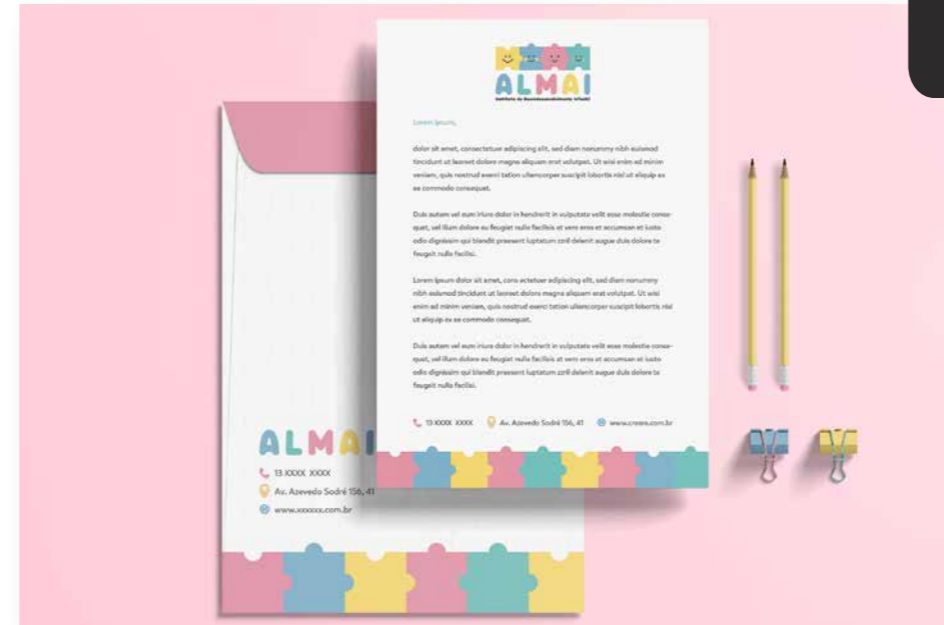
ALMAI
Instituto de Desenvolvimento Infantil

Lorem Ipsum,

dolor sit amet, consectetuer adipiscing elit, sed diam nonummy nibh euismod tincidunt ut laoreet dolore magna aliquam erat volutpat. Ut wisi enim ad minim veniam, quis nostrud exerci tation ullamcorper suscipit lobortis nisl ut aliquip ex ea commodo consequat.

Duis autem vel eum iriure dolor in hendrerit in vulputate velit esse molestie consequat, vel illum dolore eu feugiat nulla facilisis at vero eros et accumsan et iusto odio dignissim qui blandit praesent luptatum zzril delenit augue duis dolore te feugait nulla facilisi.

Lorem ipsum dolor sit amet, cons ectetuer adipiscing elit, sed diam nonummy nibh euismod tincidunt ut laoreet dolore magna aliquam erat volutpat. Ut wisi enim ad minim veniam, quis nostrud exerci tation ullamcorper suscipit lobortis nisl ut aliquip ex ea commodo consequat.

Duis autem vel eum iriure dolor in hendrerit in vulputate velit esse molestie consequat, vel illum dolore eu feugiat nulla facilisis at vero eros et accumsan et iusto odio dignissim qui blandit praesent luptatum zzril delenit augue duis dolore te feugait nulla facilisi.

13 XXXX XXXX Av. Azevedo Sodré 156, 41 www.crears.com.br

ALMAI
13 XXXX XXXX
Av. Azevedo Sodré 156, 41
www.xxxxxx.com.br